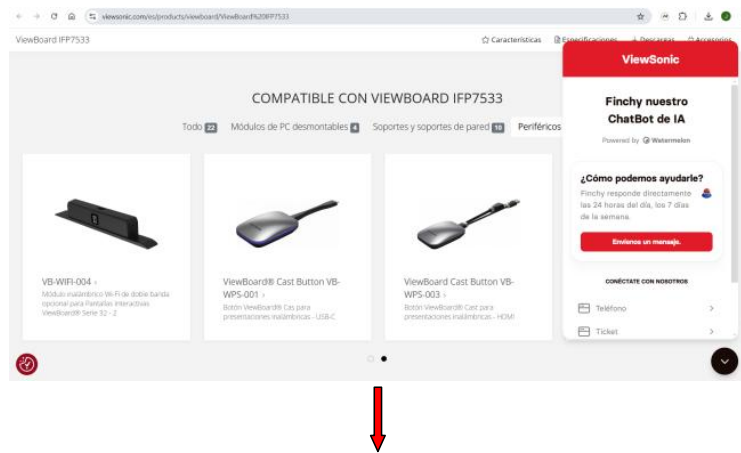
viewsonic.com/es/products/viewboard/ViewBoard%20IFP7533

ViewBoard IFP7533

Características Especificaciones Descargas Accesorios

COMPATIBLE CON VIEWBOARD IFP7533

Todo 22 Módulos de PC desmontables 4 Soportes y soportes de pared 10 Periféricos

VB-WIFI-004 ›
Módulo inalámbrico Wi-Fi de doble banda opcional para Pantallas Interactivas ViewBoard® Serie 52 - 2

ViewBoard® Cast Button VB-WPS-001 ›
Botón ViewBoard® Cas para presentaciones inalámbricas - USB-C

ViewBoard Cast Button VB-WPS-003 ›
Botón ViewBoard® Cast para presentaciones inalámbricas - HDMI

ViewSonic

Finchy nuestro ChatBot de IA

Powered by Watermelon

¿Cómo podemos ayudarle?
Finchy responde directamente las 24 horas del día, los 7 días de la semana.

Envíenos un mensaje.

CONÉCTATE CON NOSOTROS

Teléfono ›

Ticket ›